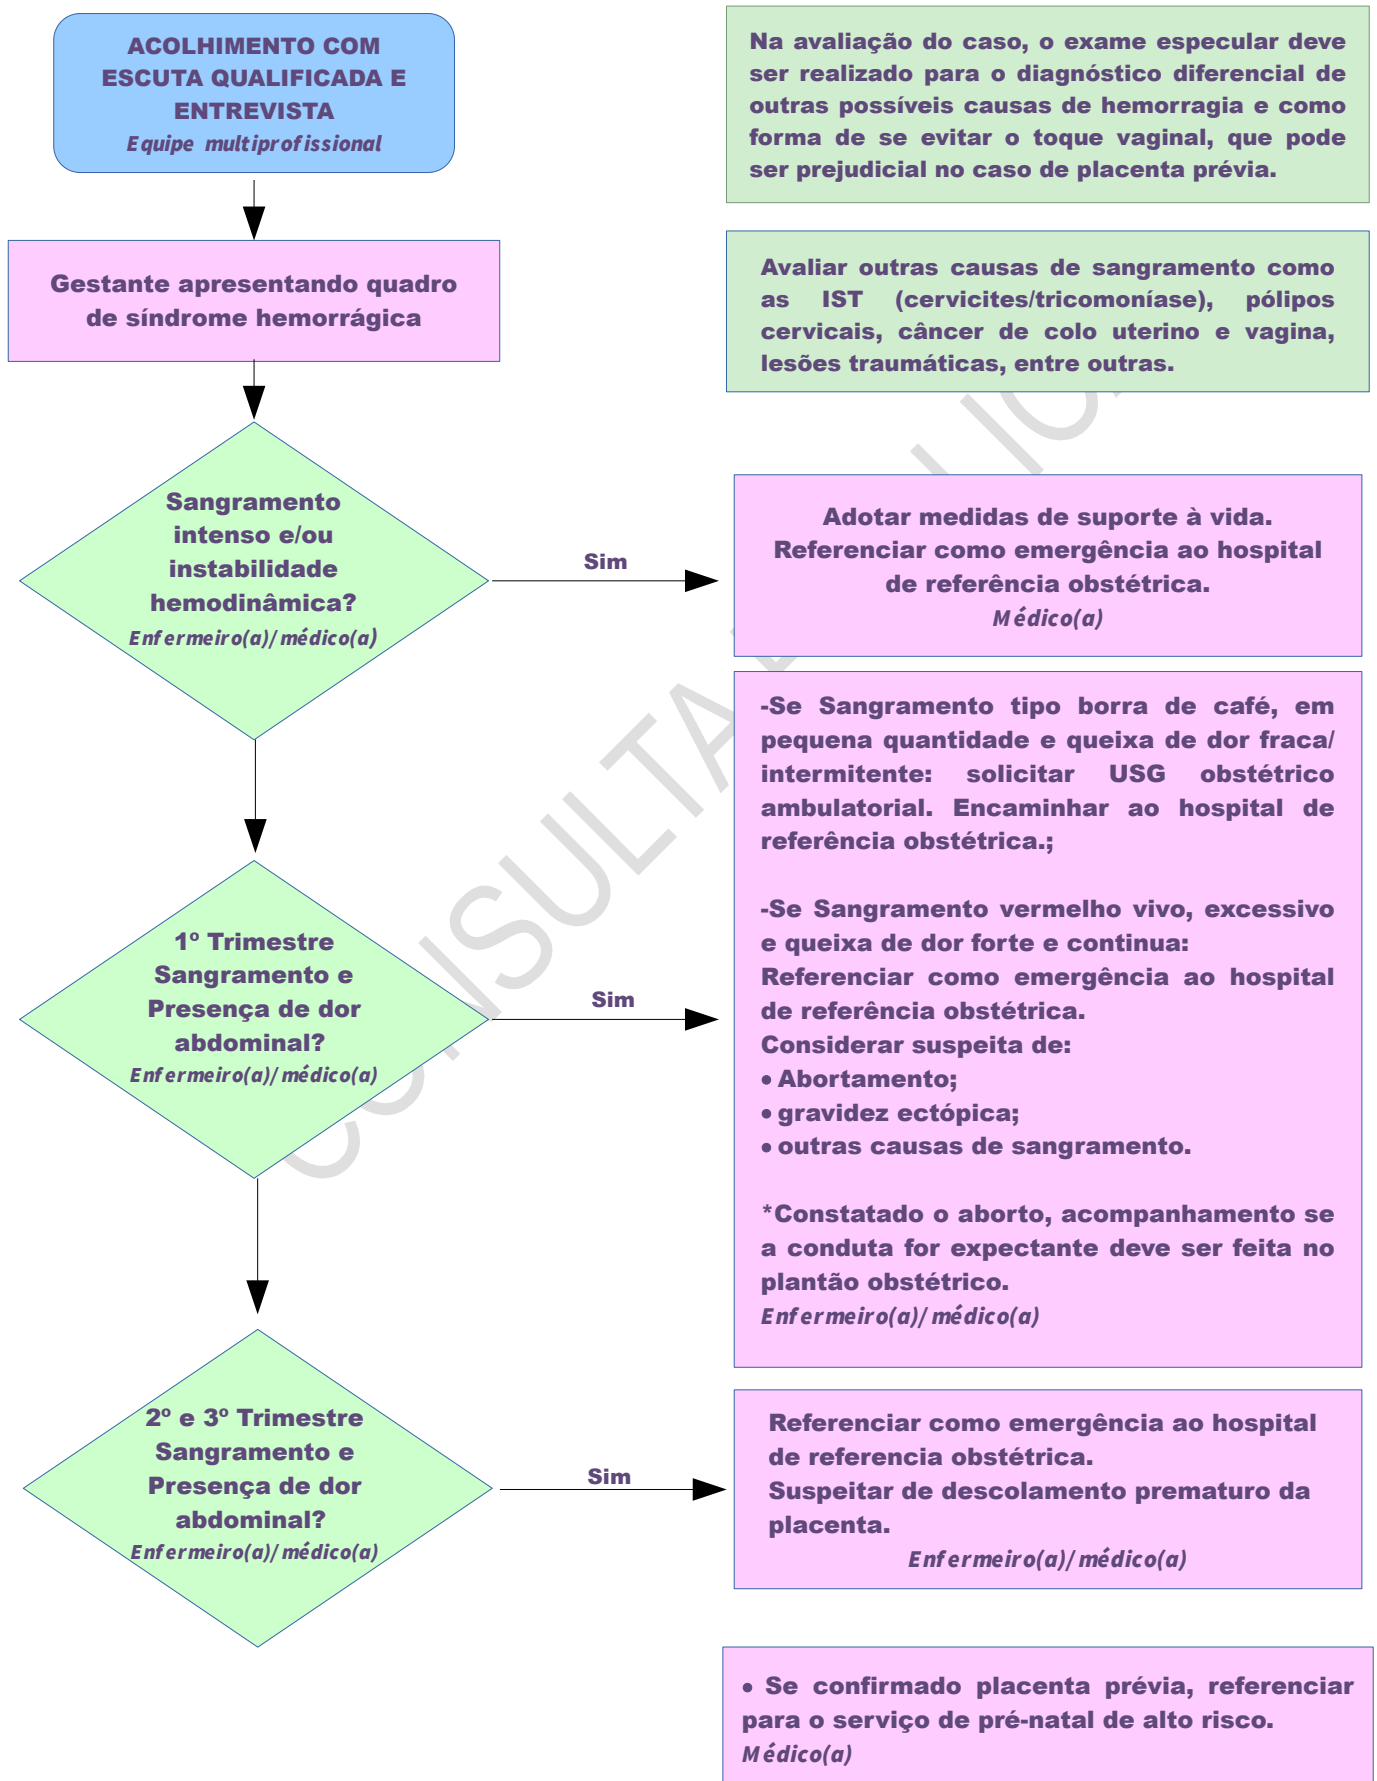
ACOLHIMENTO COM ESCUTA QUALIFICADA E ENTREVISTA
Equipe multiprofissional

Na avaliação do caso, o exame especular deve ser realizado para o diagnóstico diferencial de outras possíveis causas de hemorragia e como forma de se evitar o toque vaginal, que pode ser prejudicial no caso de placenta prévia.

Gestante apresentando quadro de síndrome hemorrágica

Avaliar outras causas de sangramento como as IST (cervicites/tricomoníase), pólipos cervicais, câncer de colo uterino e vagina, lesões traumáticas, entre outras.

Sangramento intenso e/ou instabilidade hemodinâmica?
Enfermeiro(a)/médico(a)

Sim

Adotar medidas de suporte à vida. Referenciar como emergência ao hospital de referência obstétrica.
Médico(a)

1º Trimestre Sangramento e Presença de dor abdominal?
Enfermeiro(a)/médico(a)

Sim

-Se Sangramento tipo borra de café, em pequena quantidade e queixa de dor fraca/ intermitente: solicitar USG obstétrico ambulatorial. Encaminhar ao hospital de referência obstétrica.;

-Se Sangramento vermelho vivo, excessivo e queixa de dor forte e continua:
Referenciar como emergência ao hospital de referência obstétrica.
Considerar suspeita de:
• Abortamento;
• gravidez ectópica;
• outras causas de sangramento.

*Constatado o aborto, acompanhamento se a conduta for expectante deve ser feita no plantão obstétrico.
Enfermeiro(a)/médico(a)

2º e 3º Trimestre Sangramento e Presença de dor abdominal?
Enfermeiro(a)/médico(a)

Sim

Referenciar como emergência ao hospital de referencia obstétrica.
Suspeitar de descolamento prematuro da placenta.
Enfermeiro(a)/médico(a)

• Se confirmado placenta prévia, referenciar para o serviço de pré-natal de alto risco.
Médico(a)

CONSULTA PÚBLICA